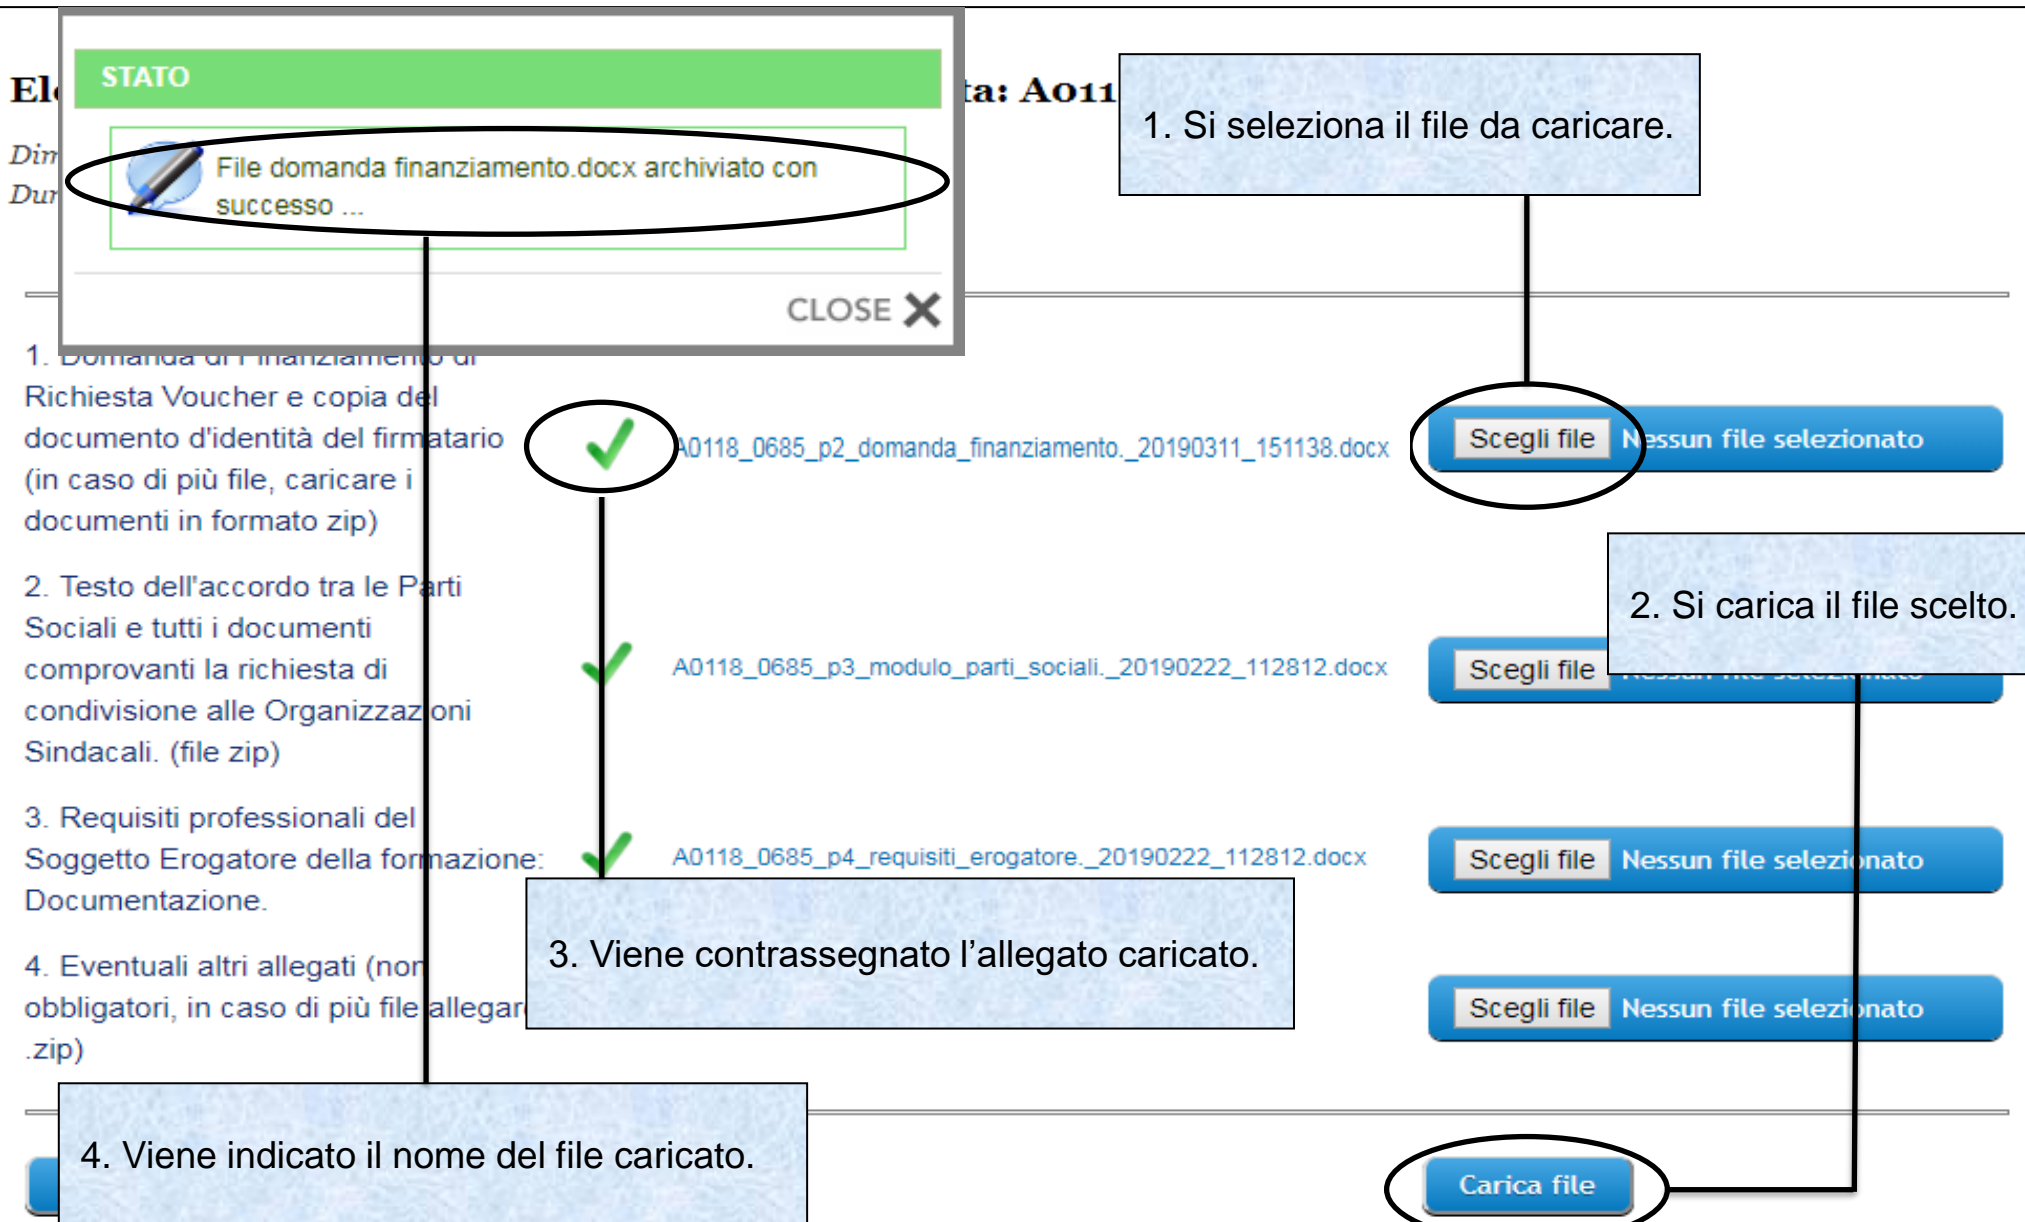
El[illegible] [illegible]ta: A011

Dim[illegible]
Dur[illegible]

STATO

File domanda finanziamento.docx archiviato con successo ...

CLOSE

1. Si seleziona il file da caricare.

1. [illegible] Richiesta Voucher e copia del documento d'identità del firmatario (in caso di più file, caricare i documenti in formato zip)

A0118_0685_p2_domanda_finanziamento._20190311_151138.docx

Scegli file Nessun file selezionato

2. Si carica il file scelto.

2. Testo dell'accordo tra le Parti Sociali e tutti i documenti comprovanti la richiesta di condivisione alle Organizzazioni Sindacali. (file zip)

A0118_0685_p3_modulo_parti_sociali._20190222_112812.docx

Scegli file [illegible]

3. Requisiti professionali del Soggetto Erogatore della formazione: Documentazione.

A0118_0685_p4_requisiti_erogatore._20190222_112812.docx

Scegli file Nessun file selezionato

3. Viene contrassegnato l'allegato caricato.

4. Eventuali altri allegati (non obbligatori, in caso di più file allegar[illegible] .zip)

Scegli file Nessun file selezionato

4. Viene indicato il nome del file caricato.

Carica file